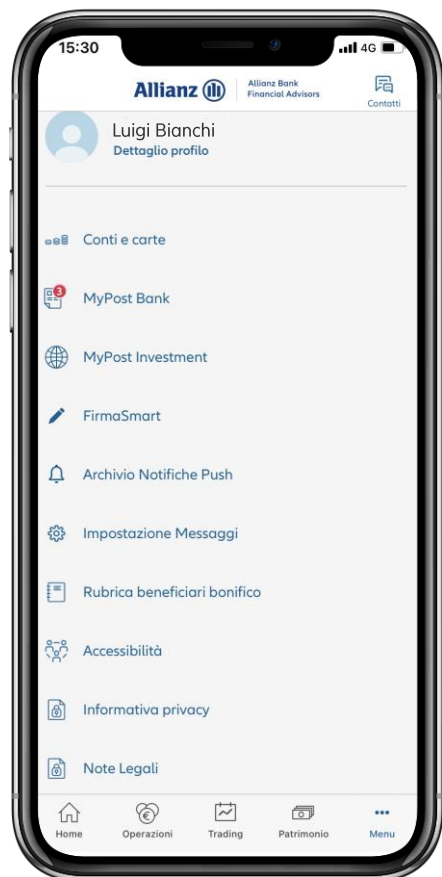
15:30 4G

Allianz Allianz Bank Financial Advisors

Contatti

Luigi Bianchi
Dettaglio profilo

Conti e carte

3 MyPost Bank

MyPost Investment

FirmaSmart

Archivio Notifiche Push

Impostazione Messaggi

Rubrica beneficiari bonifico

Accessibilità

Informativa privacy

Note Legali

Home Operazioni Trading Patrimonio Menu